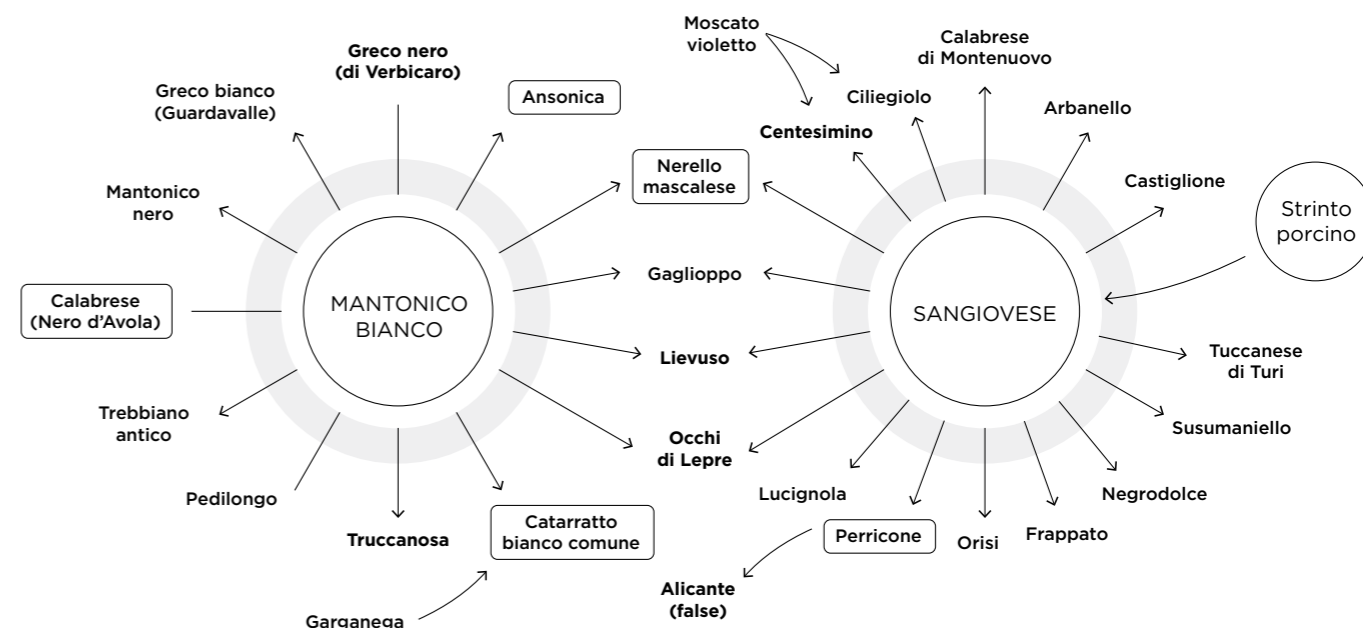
Moscato violetto

Calabrese di Montenuovo

Greco nero (di Verbicaro)

Greco bianco (Guardavalle)

Ansonica

Ciliegiolo

Arbanello

Centesimino

Nerello mascalese

Castiglione

Mantonico nero

Strinto porcino

Calabrese (Nero d'Avola)

MANTONICO BIANCO

Gaglioppo

SANGIOVESE

Lievuso

Tuccanese di Turi

Trebbiano antico

Occhi di Lepre

Susumaniello

Pedilongo

Lucignola

Negrodolce

Truccanosa

Catarratto bianco comune

Perricone

Orisi

Frappato

Alicante (false)

Garganega